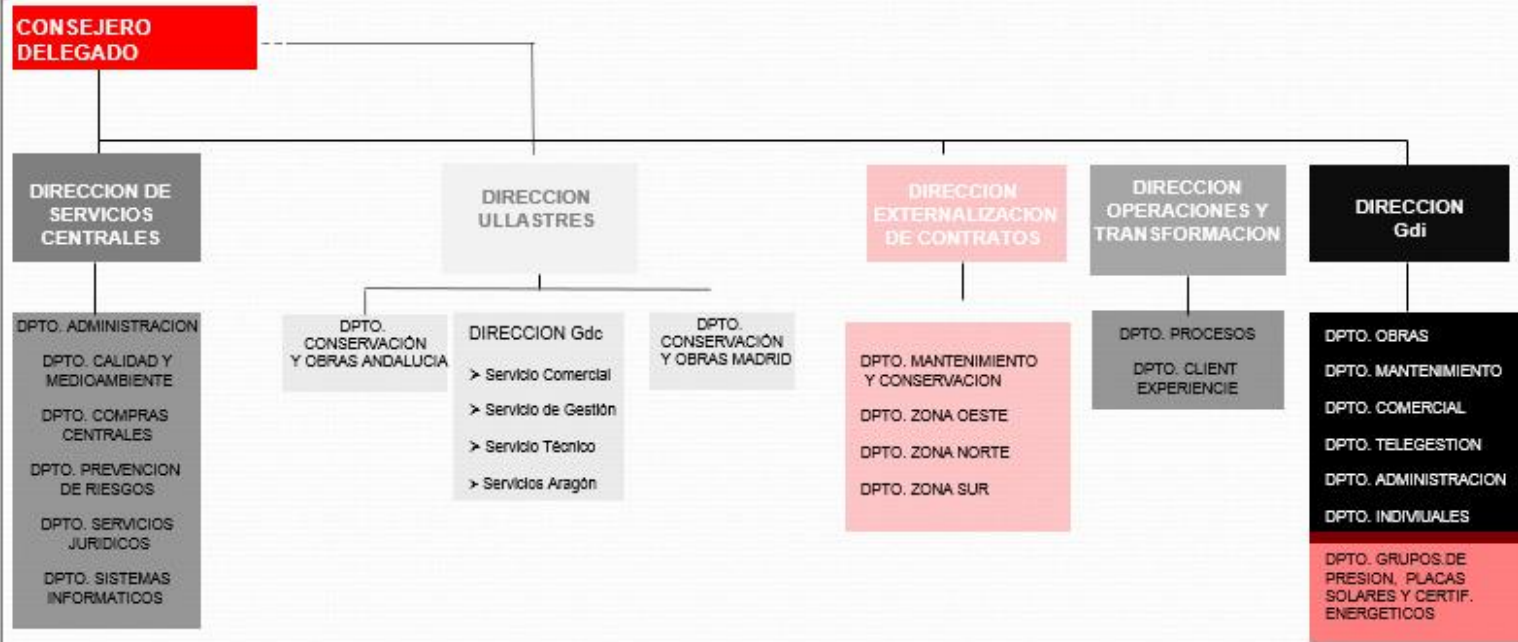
CONSEJERO DELEGADO

DIRECCION DE SERVICIOS CENTRALES

DPTO. ADMINISTRACION

DPTO. CALIDAD Y MEDIOAMBIENTE

DPTO. COMPRAS CENTRALES

DPTO. PREVENCION DE RIESGOS

DPTO. SERVICIOS JURIDICOS

DPTO. SISTEMAS INFORMATICOS

DIRECCION ULLASTRES

DPTO. CONSERVACIÓN Y OBRAS ANDALUCIA

DIRECCION Gdc

➢ Servicio Comercial

➢ Servicio de Gestión

➢ Servicio Técnico

➢ Servicios Aragón

DPTO. CONSERVACIÓN Y OBRAS MADRID

DIRECCION EXTERNALIZACION DE CONTRATOS

DPTO. MANTENIMIENTO Y CONSERVACION

DPTO. ZONA OESTE

DPTO. ZONA NORTE

DPTO. ZONA SUR

DIRECCION OPERACIONES Y TRANSFORMACION

DPTO. PROCESOS

DPTO. CLIENT EXPERIENCIE

DIRECCION Gdi

DPTO. OBRAS

DPTO. MANTENIMIENTO

DPTO. COMERCIAL

DPTO. TELEGESTION

DPTO. ADMINISTRACION

DPTO. INDIVIUALES

DPTO. GRUPOS.DE PRESION, PLACAS SOLARES Y CERTIF. ENERGETICOS